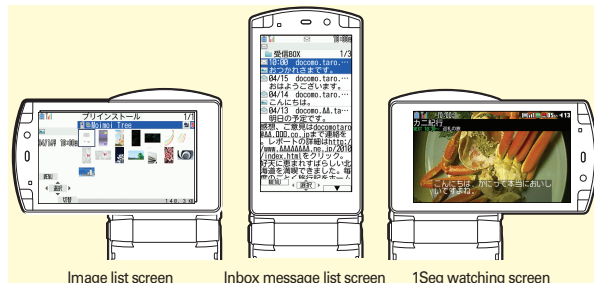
プリインストール 1/1
docomo Tree
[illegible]
切替
受信BOX 1/3
10:00 docomo.taro.…
おつかれさまです。
04/15 docomo.taro.…
おはようございます。
04/14 docomo.taro.…
こんにちは。
04/13 docomo.AA.ta…
明日の予定です。
感想、ご意見はdocomotaro
AAA.DDD.co.jpまで連絡を
。レポートの詳細はhttp://
www.AAAAAAA.ne.jp/2010
/index.htmlをクリック。
好天に恵まれすばらしい北
海道を満喫できました。毎
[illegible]
詳細 選択
カニ紀行
こんにちは、かにって本当においし
いですね。
Image list screen
Inbox message list screen
1Seg watching screen